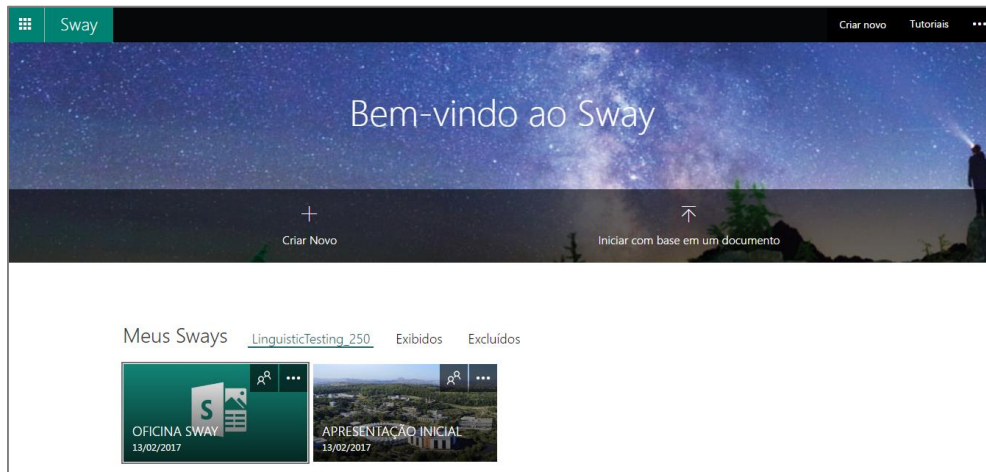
Sway

Criar novo Tutoriais ...

Bem-vindo ao Sway

Criar Novo

Iniciar com base em um documento

Meus Sways LinguisticTesting_250 Exibidos Excluídos

S

OFICINA SWAY
13/02/2017

APRESENTAÇÃO INICIAL
13/02/2017